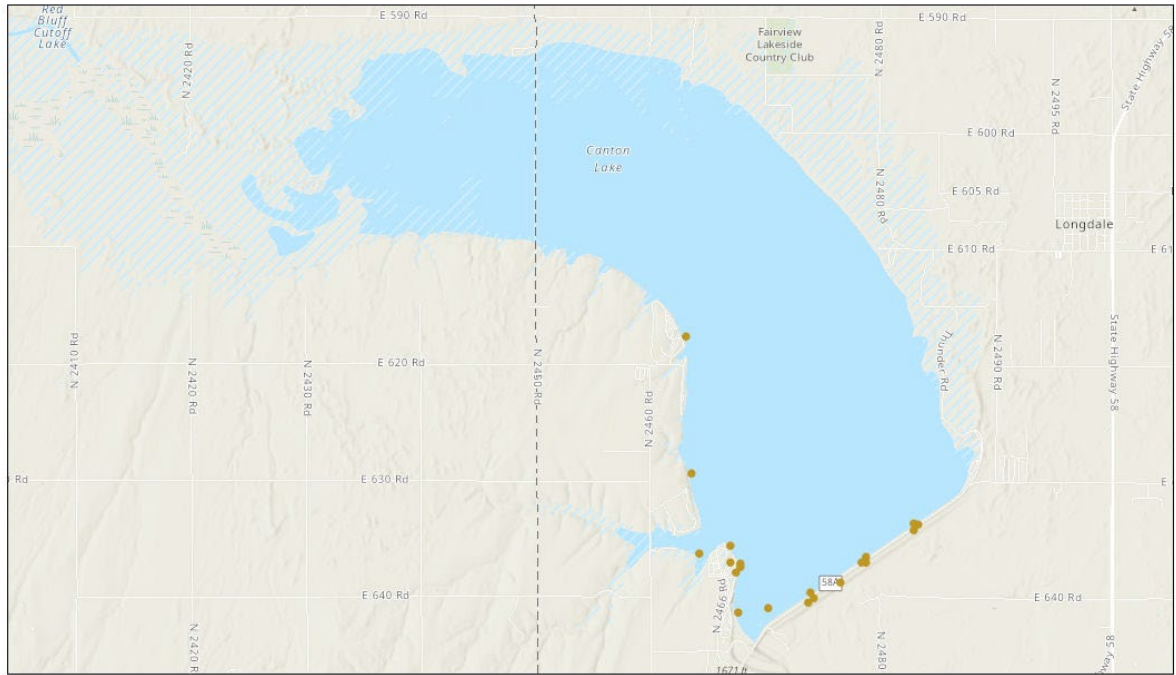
Red Bluff Cutoff Lake

E 590 Rd

E 590 Rd

Fairview Lakeside Country Club

N 2420 Rd

N 2480 Rd

N 2495 Rd

State Highway 58

E 600 Rd

Canton Lake

E 605 Rd

N 2480 Rd

Longdale

E 610 Rd

E 61

N 2410 Rd

N 2420 Rd

N 2430 Rd

E 620 Rd

N 2450 Rd

N 2460 Rd

Thunder Rd

N 2490 Rd

State Highway 58

Rd

E 630 Rd

E

58A

E 640 Rd

E 640 Rd

N 2466 Rd

N 2420 R

N 2480

1671 ft

way 58